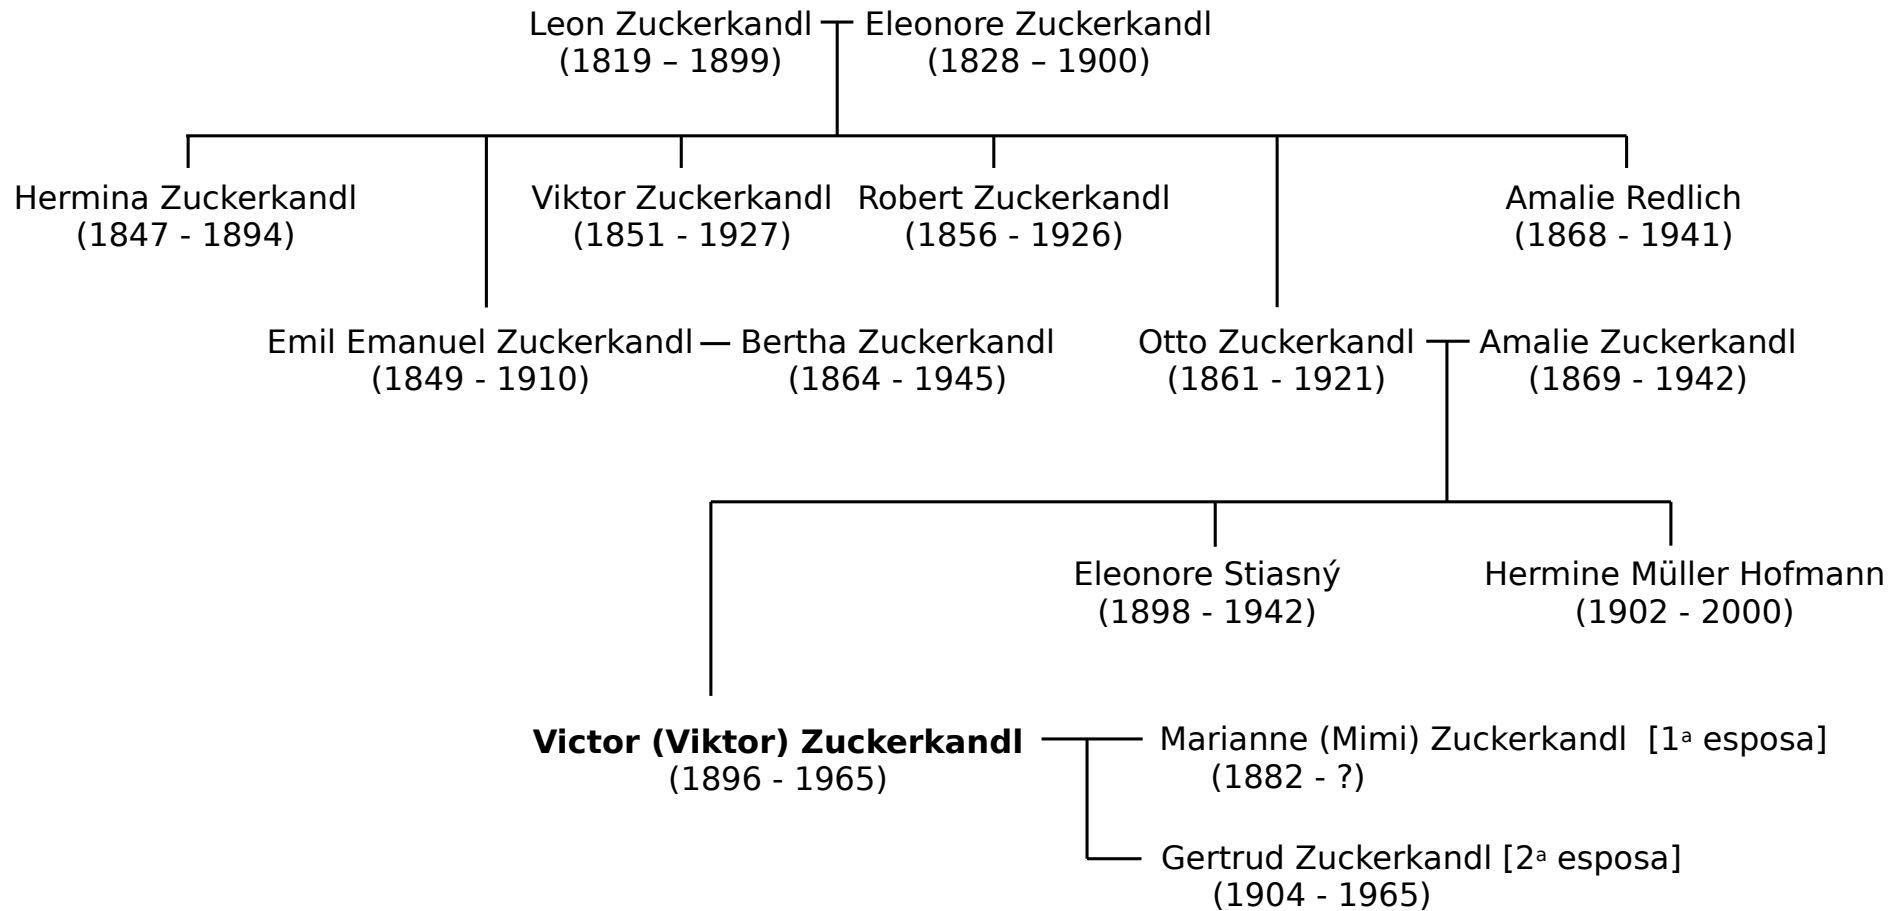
Leon Zuckerkandl (1819 – 1899)
Eleonore Zuckerkandl (1828 – 1900)

Hermina Zuckerkandl (1847 - 1894)
Viktor Zuckerkandl (1851 - 1927)
Robert Zuckerkandl (1856 - 1926)
Amalie Redlich (1868 - 1941)

Emil Emanuel Zuckerkandl (1849 - 1910)
Bertha Zuckerkandl (1864 - 1945)
Otto Zuckerkandl (1861 - 1921)
Amalie Zuckerkandl (1869 - 1942)

Eleonore Stiasný (1898 - 1942)
Hermine Müller Hofmann (1902 - 2000)

**Victor (Viktor) Zuckerkandl** (1896 - 1965)
Marianne (Mimi) Zuckerkandl [1ª esposa] (1882 - ?)
Gertrud Zuckerkandl [2ª esposa] (1904 - 1965)